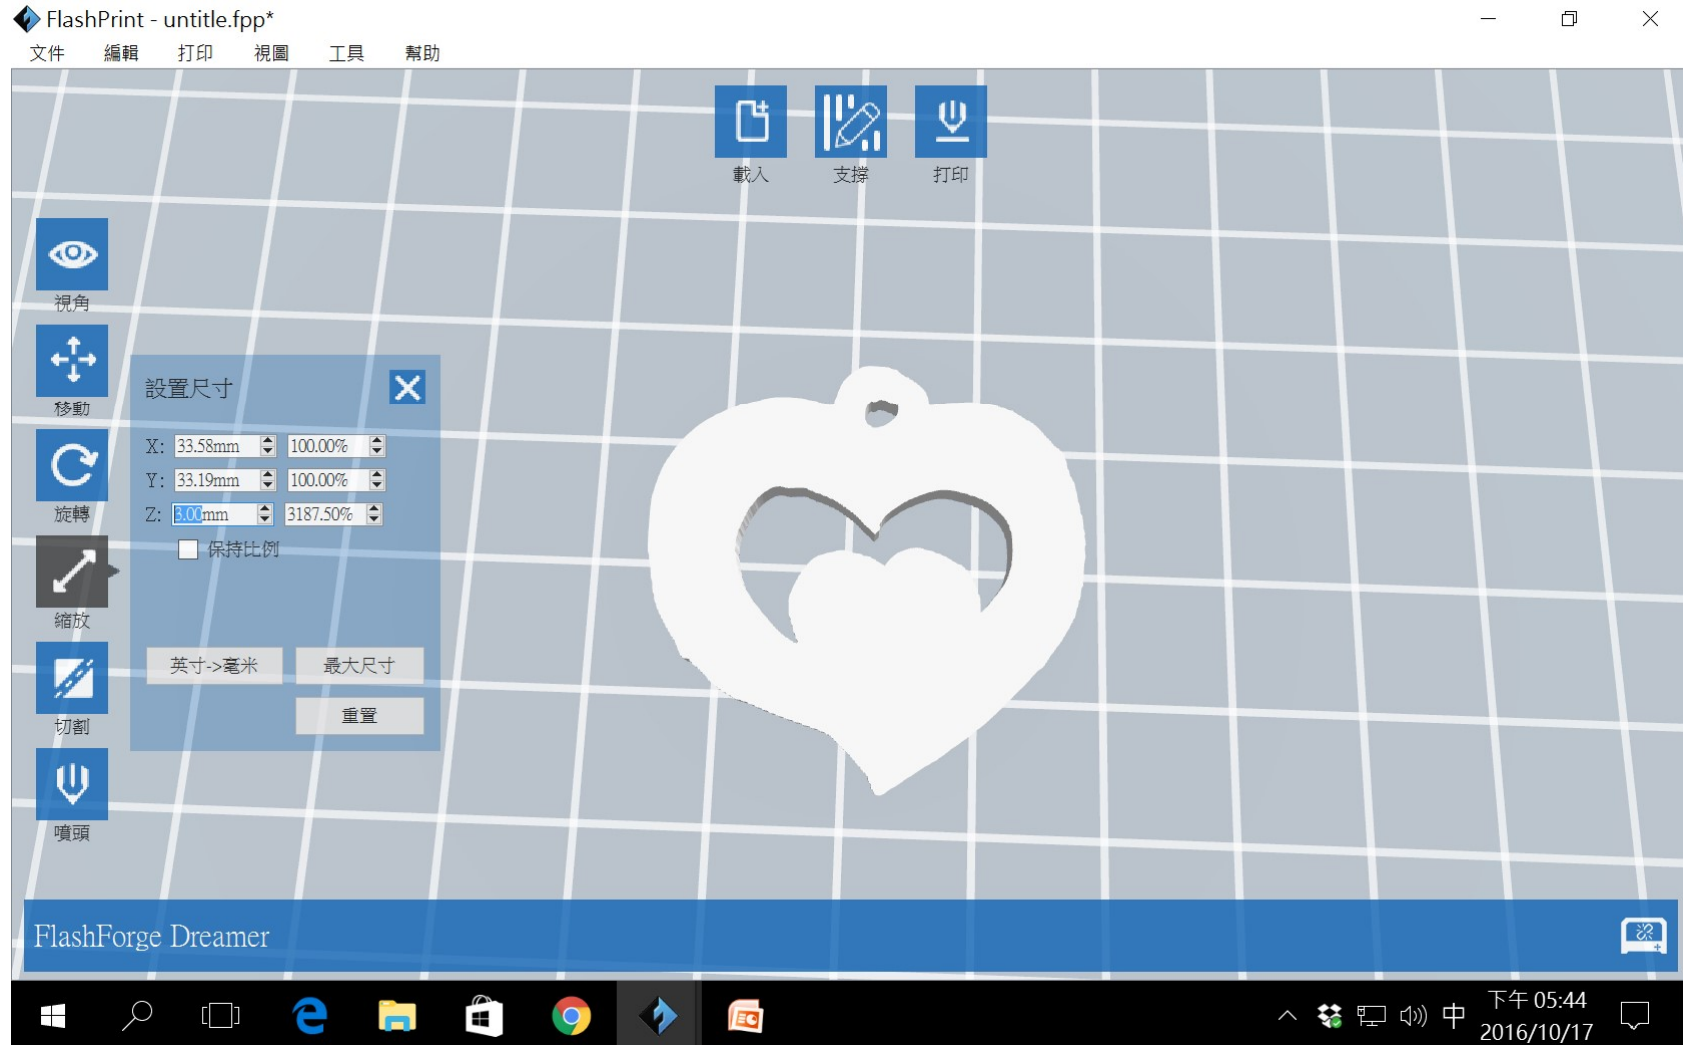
FlashPrint - untitle.fpp*

文件 編輯 打印 視圖 工具 幫助

載入 支撐 打印

視角

移動

旋轉

縮放

切割

噴頭

設置尺寸

X: 33.58mm 100.00%

Y: 33.19mm 100.00%

Z: 3.00mm 3187.50%

保持比例

英寸->毫米 最大尺寸

重置

FlashForge Dreamer

中 下午 05:44 2016/10/17